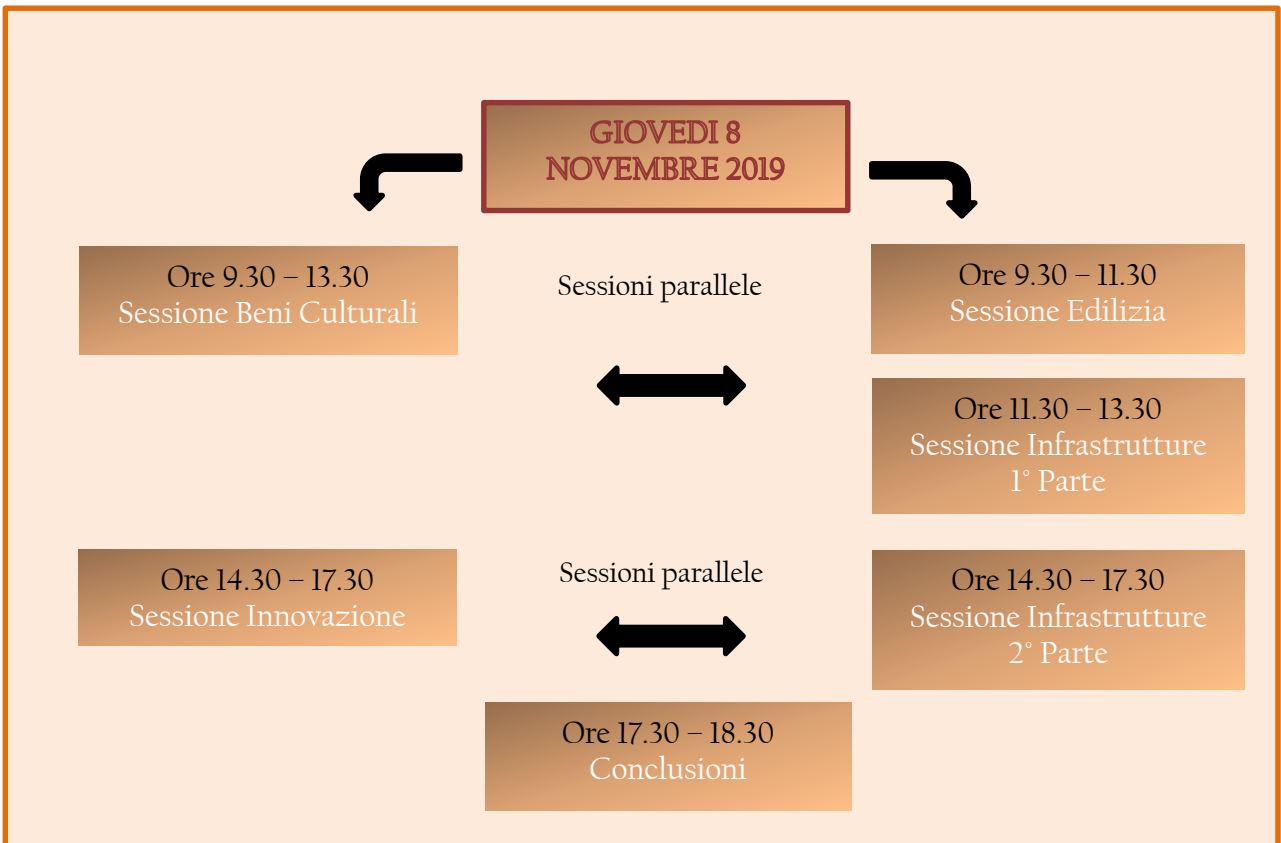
GIOVEDI 8
NOVEMBRE 2019

Ore 9.30 – 13.30
Sessione Beni Culturali

Sessioni parallele

Ore 9.30 – 11.30
Sessione Edilizia

Ore 11.30 – 13.30
Sessione Infrastrutture
1° Parte

Ore 14.30 – 17.30
Sessione Innovazione

Sessioni parallele

Ore 14.30 – 17.30
Sessione Infrastrutture
2° Parte

Ore 17.30 – 18.30
Conclusioni